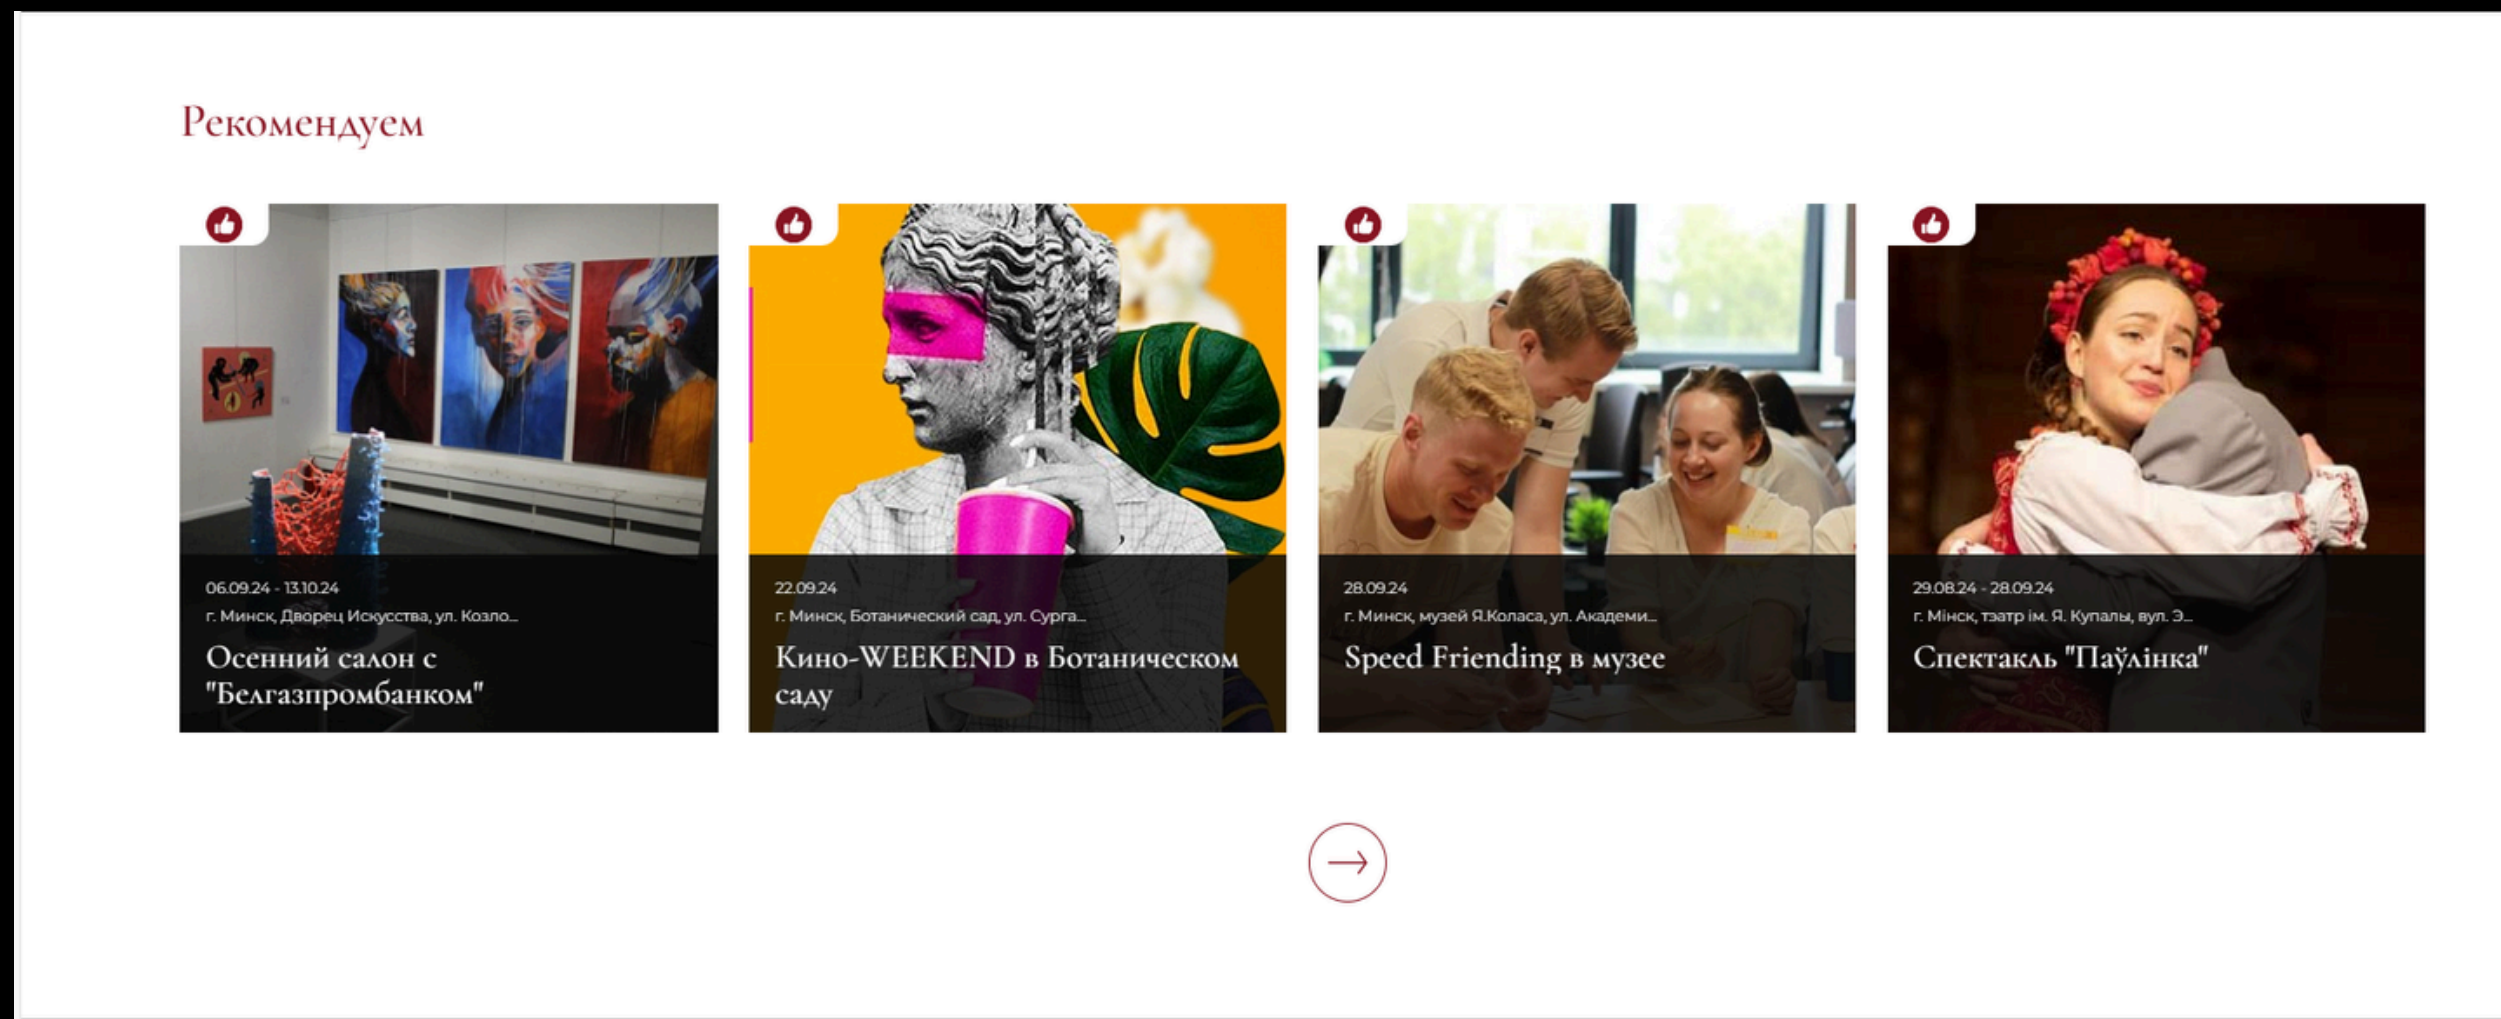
Рекомендуем

06.09.24 - 13.10.24
г. Минск, Дворец Искусства, ул. Козло...
Осенний салон с "Белгазпромбанком"

22.09.24
г. Минск, Ботанический сад, ул. Сурга...
Кино-WEEKEND в Ботаническом саду

28.09.24
г. Минск, музей Я.Коласа, ул. Академи...
Speed Friending в музее

29.08.24 - 28.09.24
г. Мінск, тэатр ім. Я. Купалы, вул. Э...
Спектакль "Паўлінка"